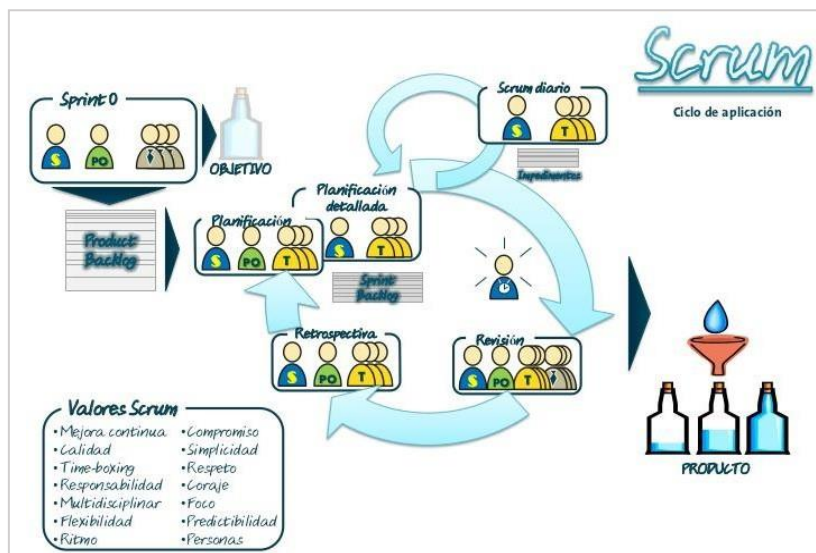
Scrum

Ciclo de aplicación

Sprint 0

S PO

OBJETIVO

Product Backlog

Planificación

S PO T

Planificación detallada

S T

Sprint Backlog

Scrum diario

S T

Impedimentos

Retrospectiva

S PO T

Revisión

S PO T

PRODUCTO

Valores Scrum

• Mejora continua
• Calidad
• Time-boxing
• Responsabilidad
• Multidisciplinar
• Flexibilidad
• Ritmo

• Compromiso
• Simplicidad
• Respeto
• Coraje
• Foco
• Predictibilidad
• Personas